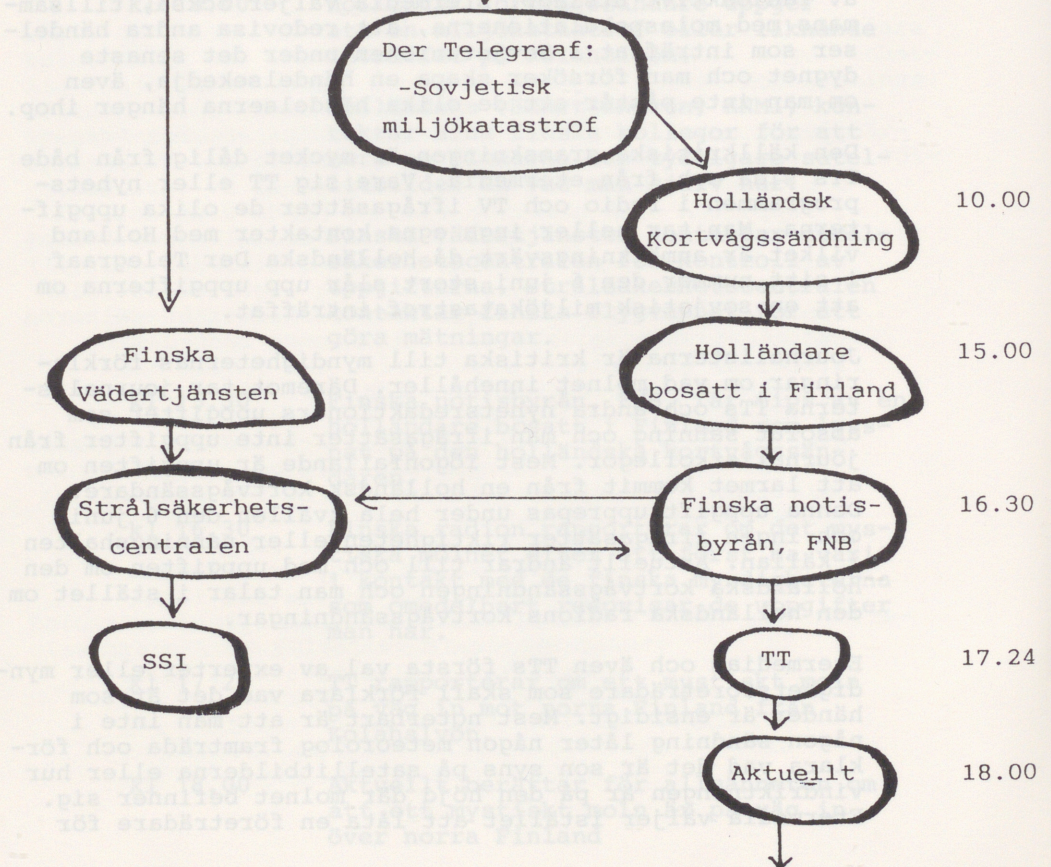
Der Telegraaf:
-Sovjetisk
miljökatastrof

Holländsk
Kortvågssändning

10.00

Finska
Vädertjänsten

Holländare
bosatt i Finland

15.00

Strålsäkerhets-
centralen

Finska notis-
byrån, FNB

16.30

SSI

TT

17.24

Aktuellt

18.00